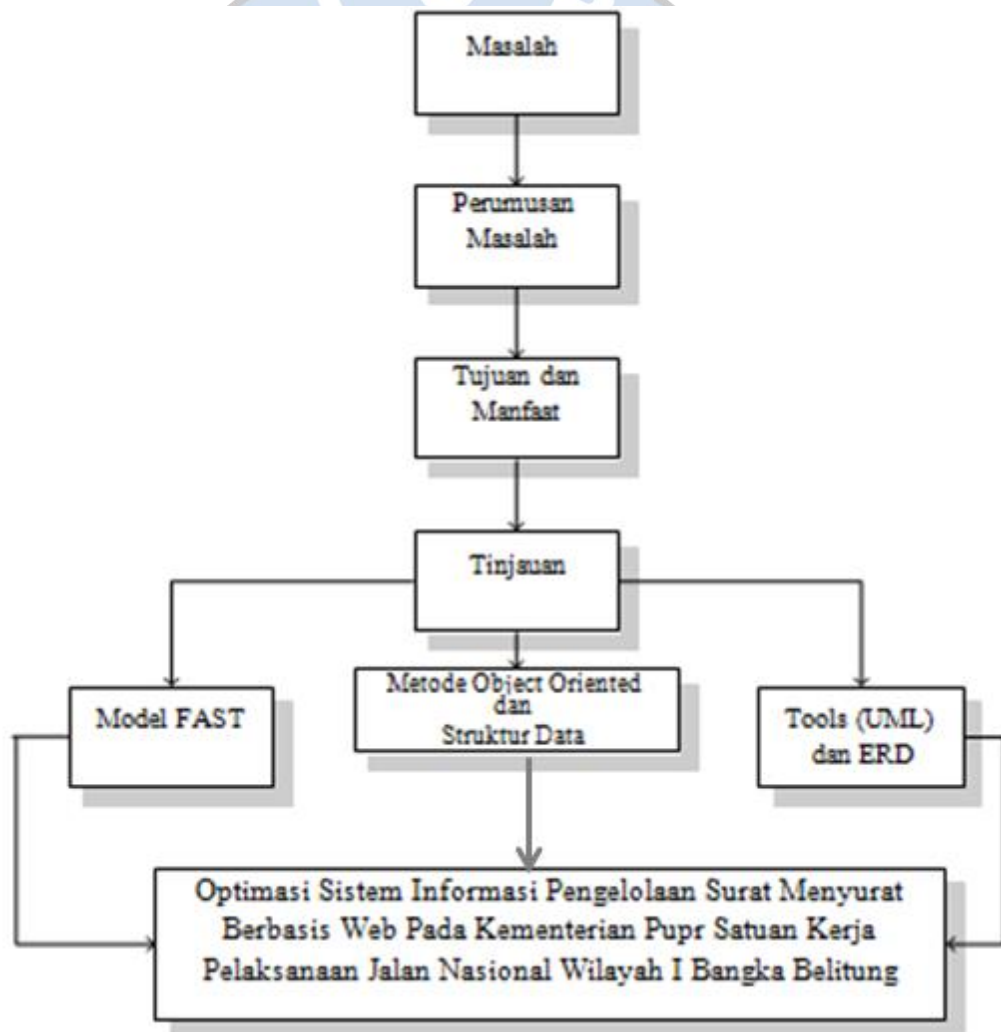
Masalah

Perumusan Masalah

Tujuan dan Manfaat

Tinjauan

Model FAST

Metode Object Oriented dan Struktur Data

Tools (UML) dan ERD

Optimasi Sistem Informasi Pengelolaan Surat Menyurat Berbasis Web Pada Kementerian Pupr Satuan Kerja Pelaksanaan Jalan Nasional Wilayah I Bangka Belitung